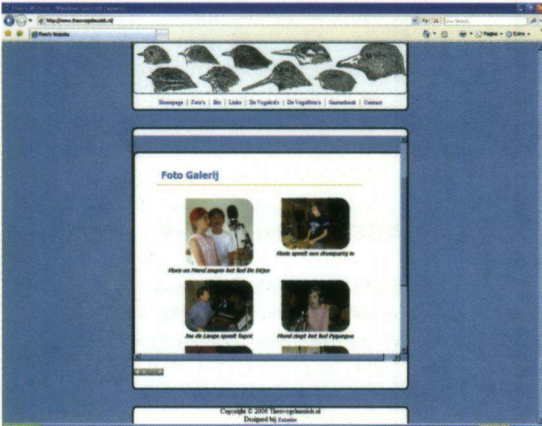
Theo's Website - Windows Internet Explorer

http://www.theovogelmuziek.nl

Live Search

Theo's Website

Pagina Extra

Homepage | Foto's | Bio | Links | De Vogeltol's | De Vogelfitte's | Gastenboek | Contact

Foto Galerij

Huub en Henri zingen het lied De Uil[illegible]

Huub speelt een drumpartij in

Jos de Lange speelt fagot

Henri zingt het lied Pyjamgus

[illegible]

Copyright © 2006 Theovogelmuziek.nl
Designed bij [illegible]